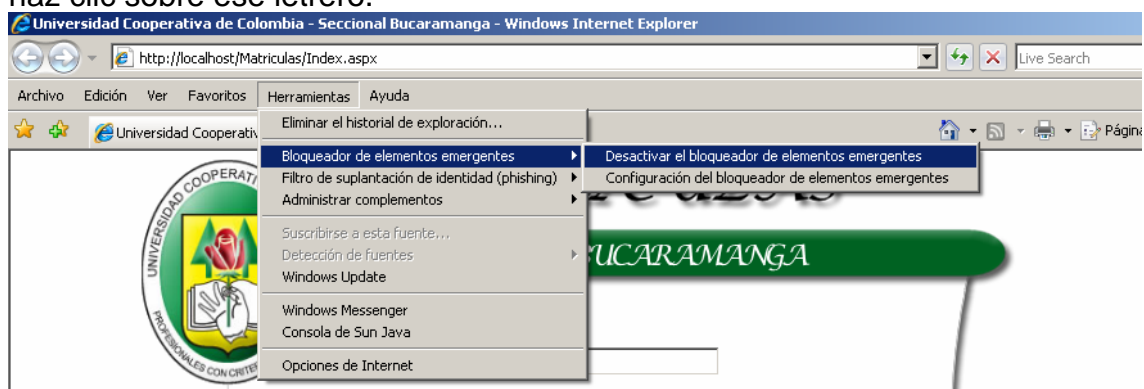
haz clic sobre ese letrero.

Universidad Cooperativa de Colombia - Seccional Bucaramanga - Windows Internet Explorer

http://localhost/Matriculas/Index.aspx

Live Search

Archivo Edición Ver Favoritos Herramientas Ayuda

Universidad Cooperativ

Página

Eliminar el historial de exploración...

Bloqueador de elementos emergentes

Desactivar el bloqueador de elementos emergentes

Configuración del bloqueador de elementos emergentes

Filtro de suplantación de identidad (phishing)

Administrar complementos

Suscribirse a esta fuente...

Detección de fuentes

Windows Update

Windows Messenger

Consola de Sun Java

Opciones de Internet

UNIVERSIDAD COOPERATI

PROFESIONALES CON CRITE

UCARAMANGA